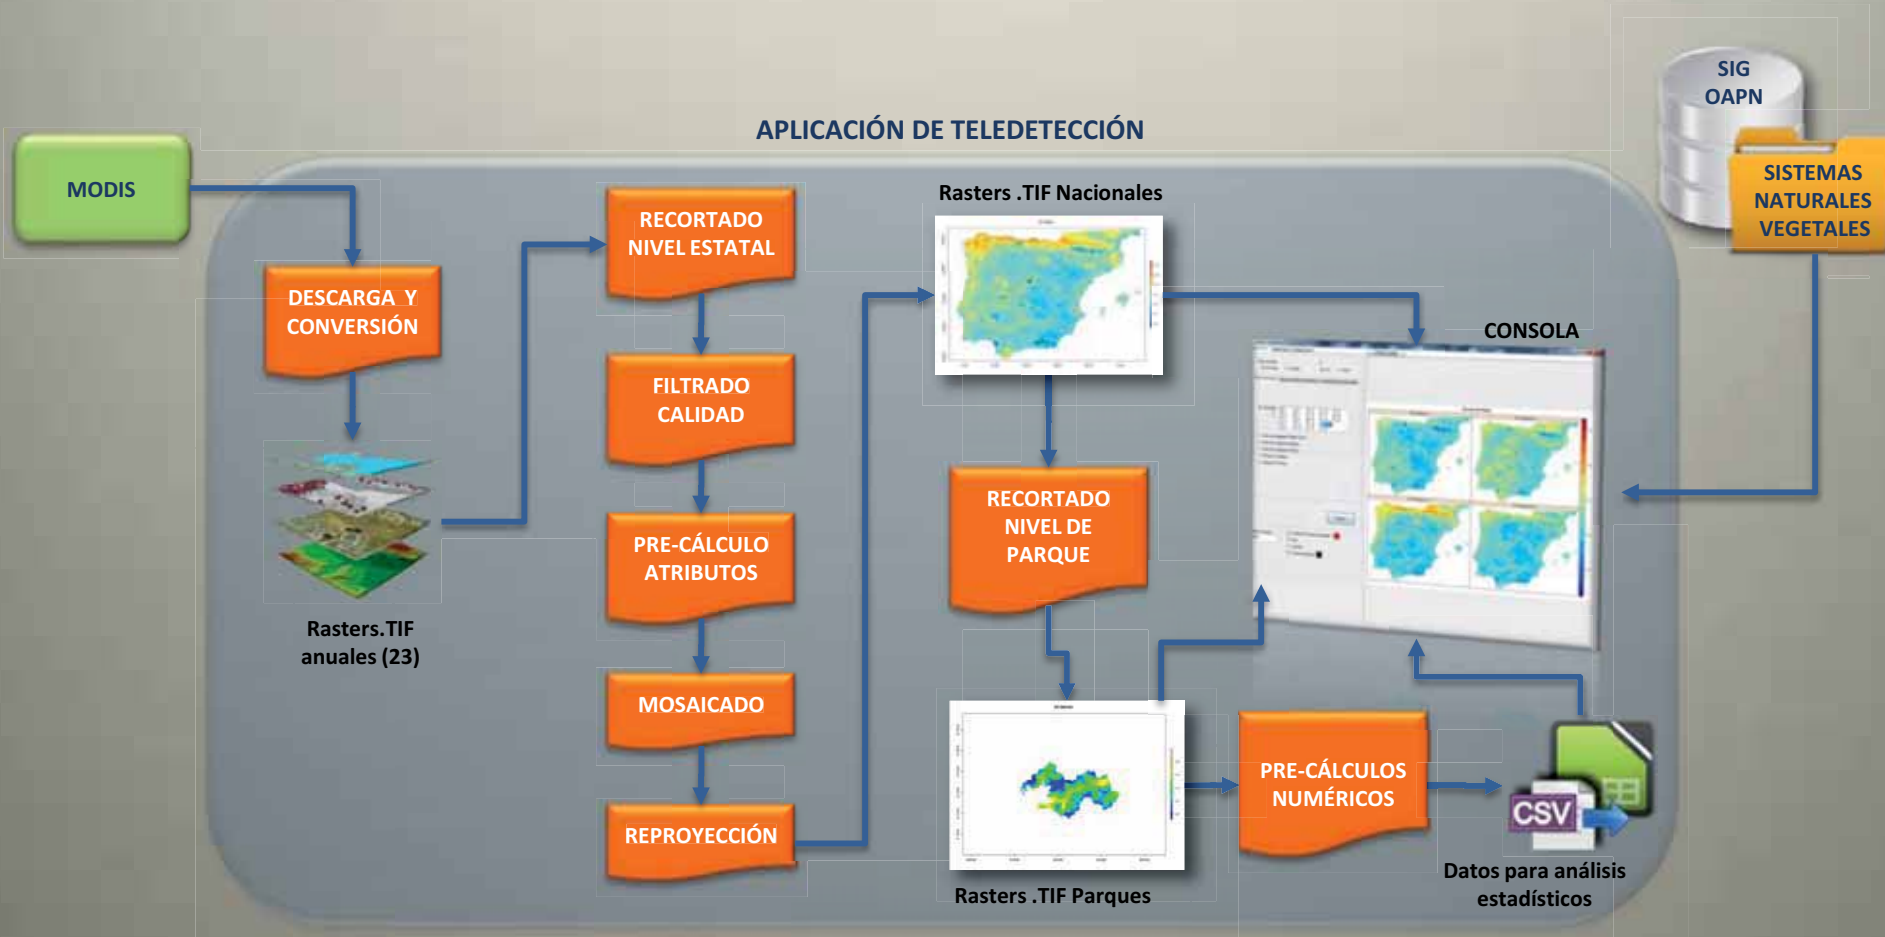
SIG
OAPN

SISTEMAS
NATURALES
VEGETALES

APLICACIÓN DE TELEDETECCIÓN

MODIS

DESCARGA Y
CONVERSIÓN

Rasters.TIF
anuales (23)

RECORTADO
NIVEL ESTATAL

FILTRADO
CALIDAD

PRE-CÁLCULO
ATRIBUTOS

MOSAICADO

REPROYECCIÓN

Rasters .TIF Nacionales

RECORTADO
NIVEL DE
PARQUE

Rasters .TIF Parques

CONSOLA

PRE-CÁLCULOS
NUMÉRICOS

CSV

Datos para análisis
estadísticos